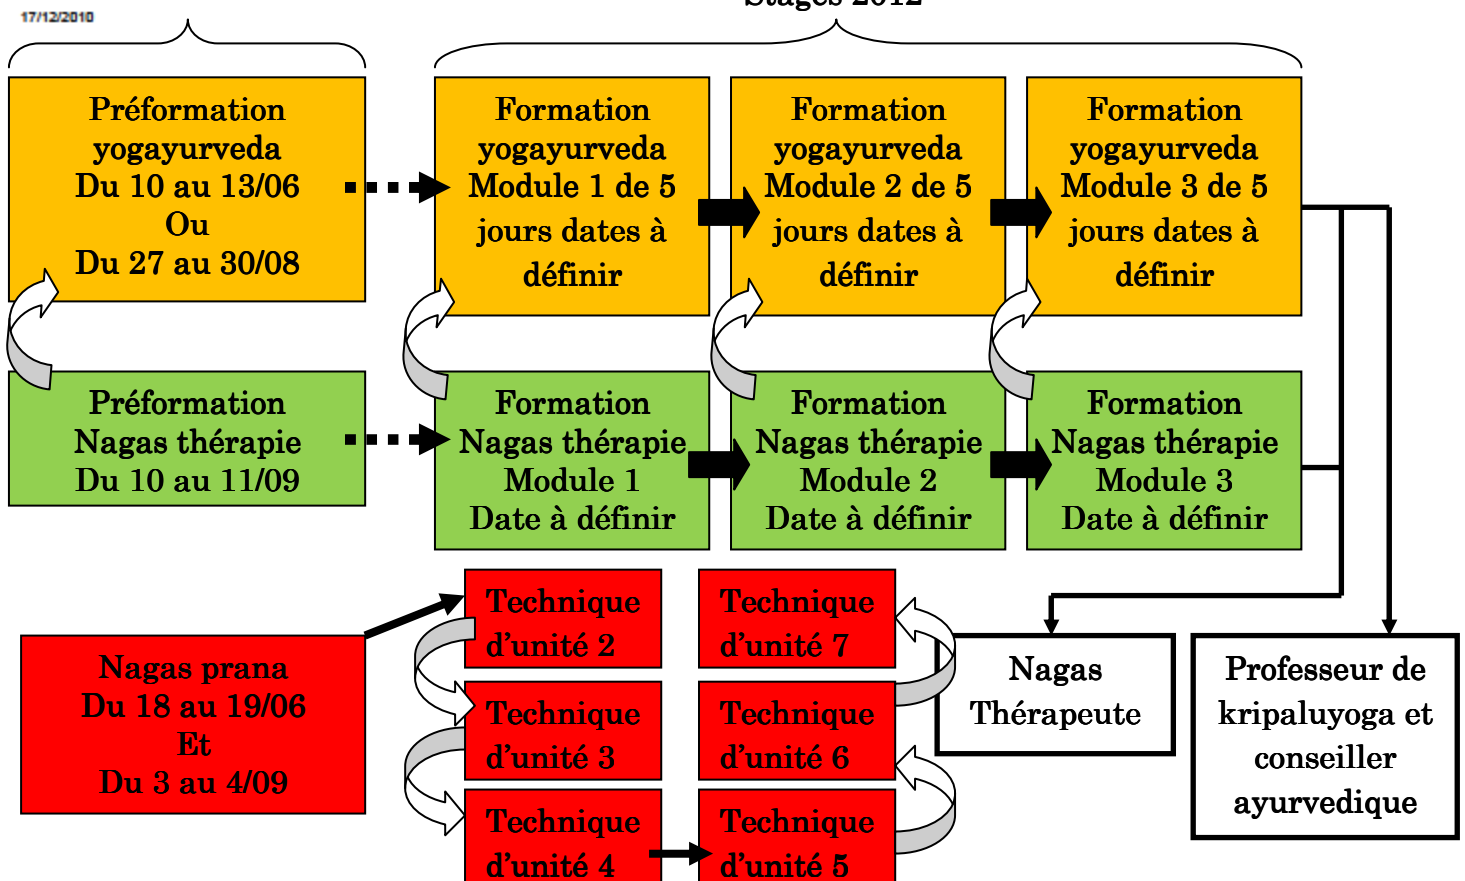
17/12/2010

Stages 2012

Préformation yogayurveda Du 10 au 13/06 Ou Du 27 au 30/08

Formation yogayurveda Module 1 de 5 jours dates à définir

Formation yogayurveda Module 2 de 5 jours dates à définir

Formation yogayurveda Module 3 de 5 jours dates à définir

Préformation Nagas thérapie Du 10 au 11/09

Formation Nagas thérapie Module 1 Date à définir

Formation Nagas thérapie Module 2 Date à définir

Formation Nagas thérapie Module 3 Date à définir

Nagas prana Du 18 au 19/06 Et Du 3 au 4/09

Technique d'unité 2

Technique d'unité 3

Technique d'unité 4

Technique d'unité 7

Technique d'unité 6

Technique d'unité 5

Nagas Thérapeute

Professeur de kripaluyoga et conseiller ayurvedique